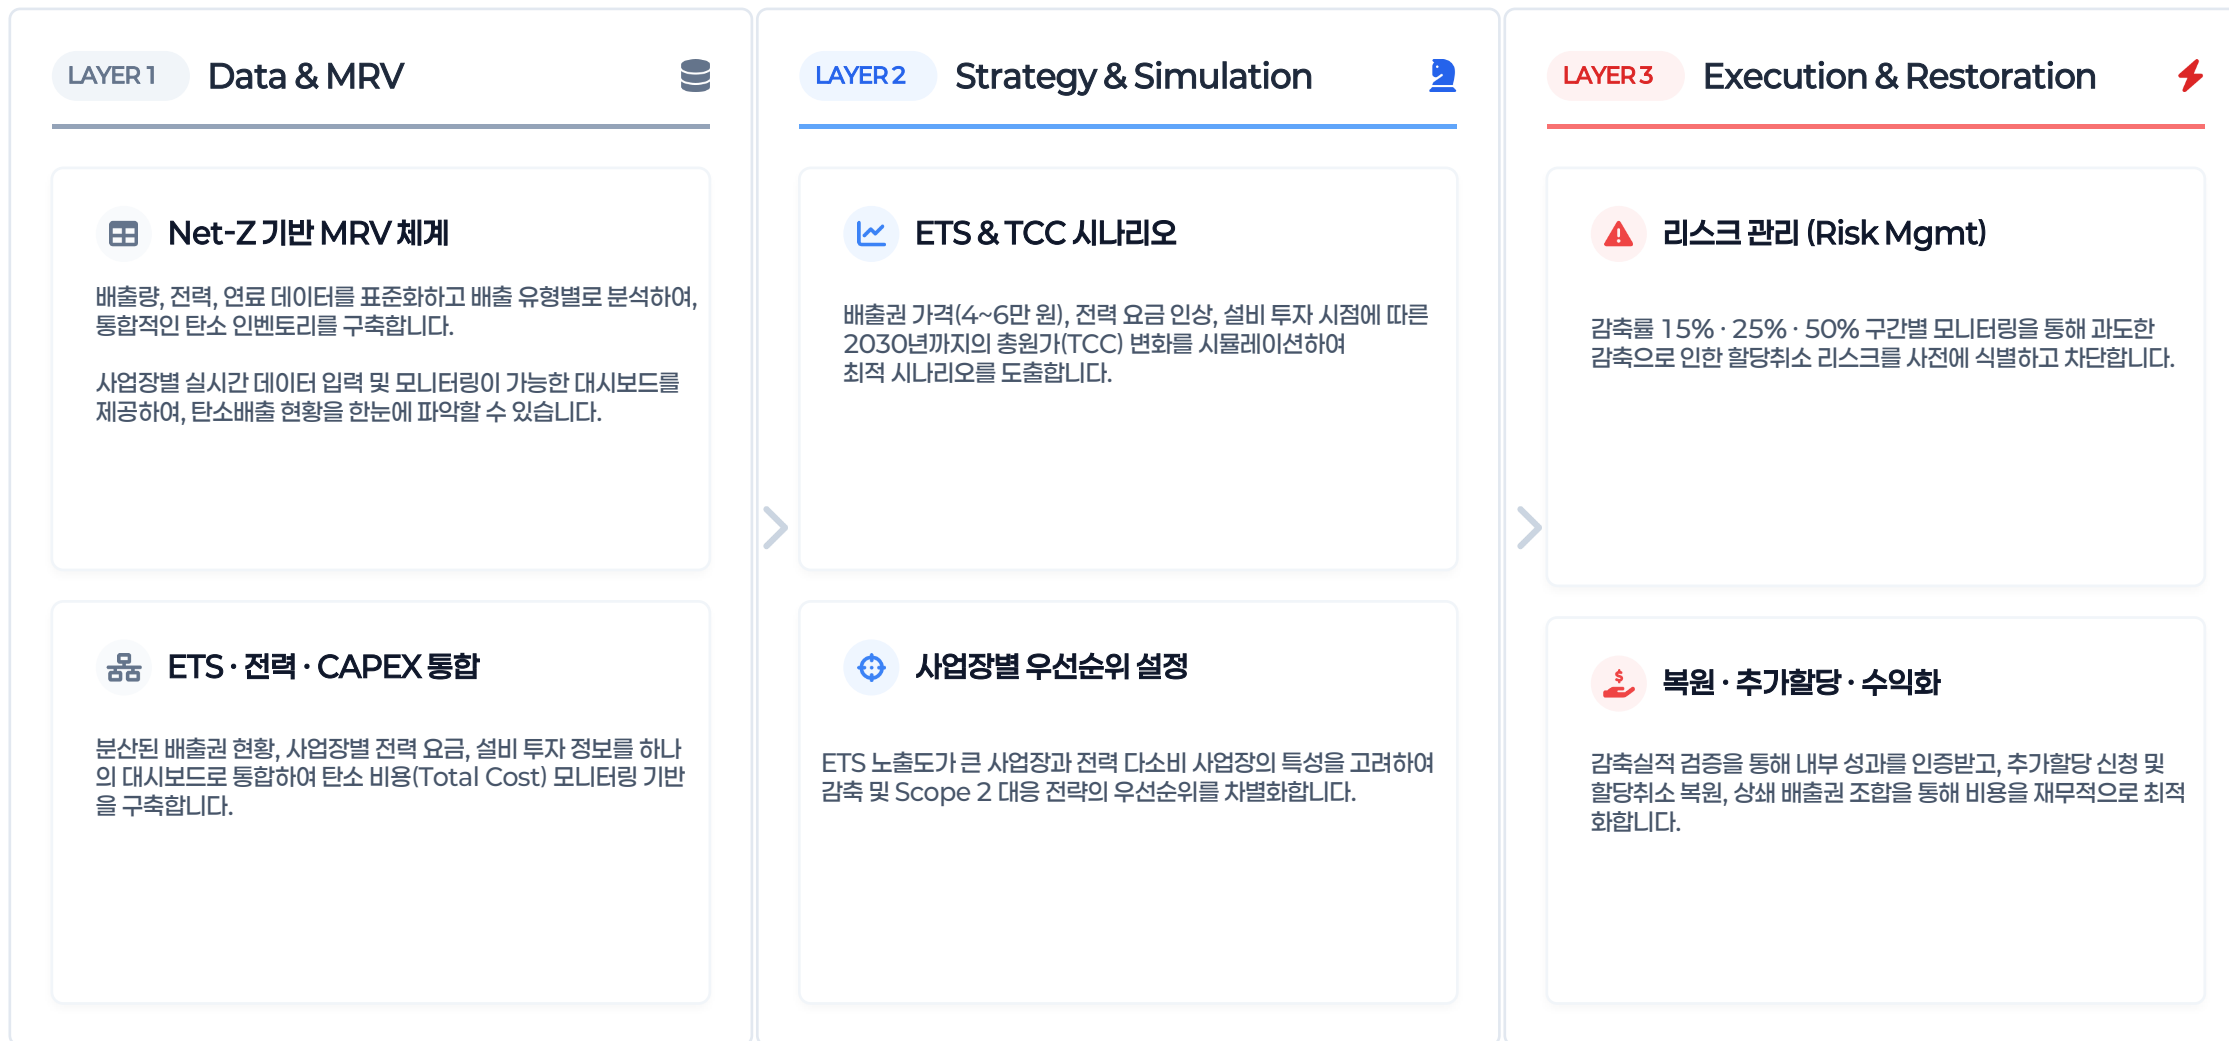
LAYER 1 Data & MRV

Net-Z 기반 MRV 체계

배출량, 전력, 연료 데이터를 표준화하고 배출 유형별로 분석하여, 통합적인 탄소 인벤토리를 구축합니다.

사업장별 실시간 데이터 입력 및 모니터링이 가능한 대시보드를 제공하여, 탄소배출 현황을 한눈에 파악할 수 있습니다.

ETS · 전력 · CAPEX 통합

분산된 배출권 현황, 사업장별 전력 요금, 설비 투자 정보를 하나의 대시보드로 통합하여 탄소 비용(Total Cost) 모니터링 기반을 구축합니다.

LAYER 2 Strategy & Simulation

ETS & TCC 시나리오

배출권 가격(4~6만 원), 전력 요금 인상, 설비 투자 시점에 따른 2030년까지의 총원가(TCC) 변화를 시뮬레이션하여 최적 시나리오를 도출합니다.

사업장별 우선순위 설정

ETS 노출도가 큰 사업장과 전력 다소비 사업장의 특성을 고려하여 감축 및 Scope 2 대응 전략의 우선순위를 차별화합니다.

LAYER 3 Execution & Restoration

리스크 관리 (Risk Mgmt)

감축률 15% · 25% · 50% 구간별 모니터링을 통해 과도한 감축으로 인한 할당취소 리스크를 사전에 식별하고 차단합니다.

복원 · 추가할당 · 수익화

감축실적 검증을 통해 내부 성과를 인증받고, 추가할당 신청 및 할당취소 복원, 상쇄 배출권 조합을 통해 비용을 재무적으로 최적화합니다.